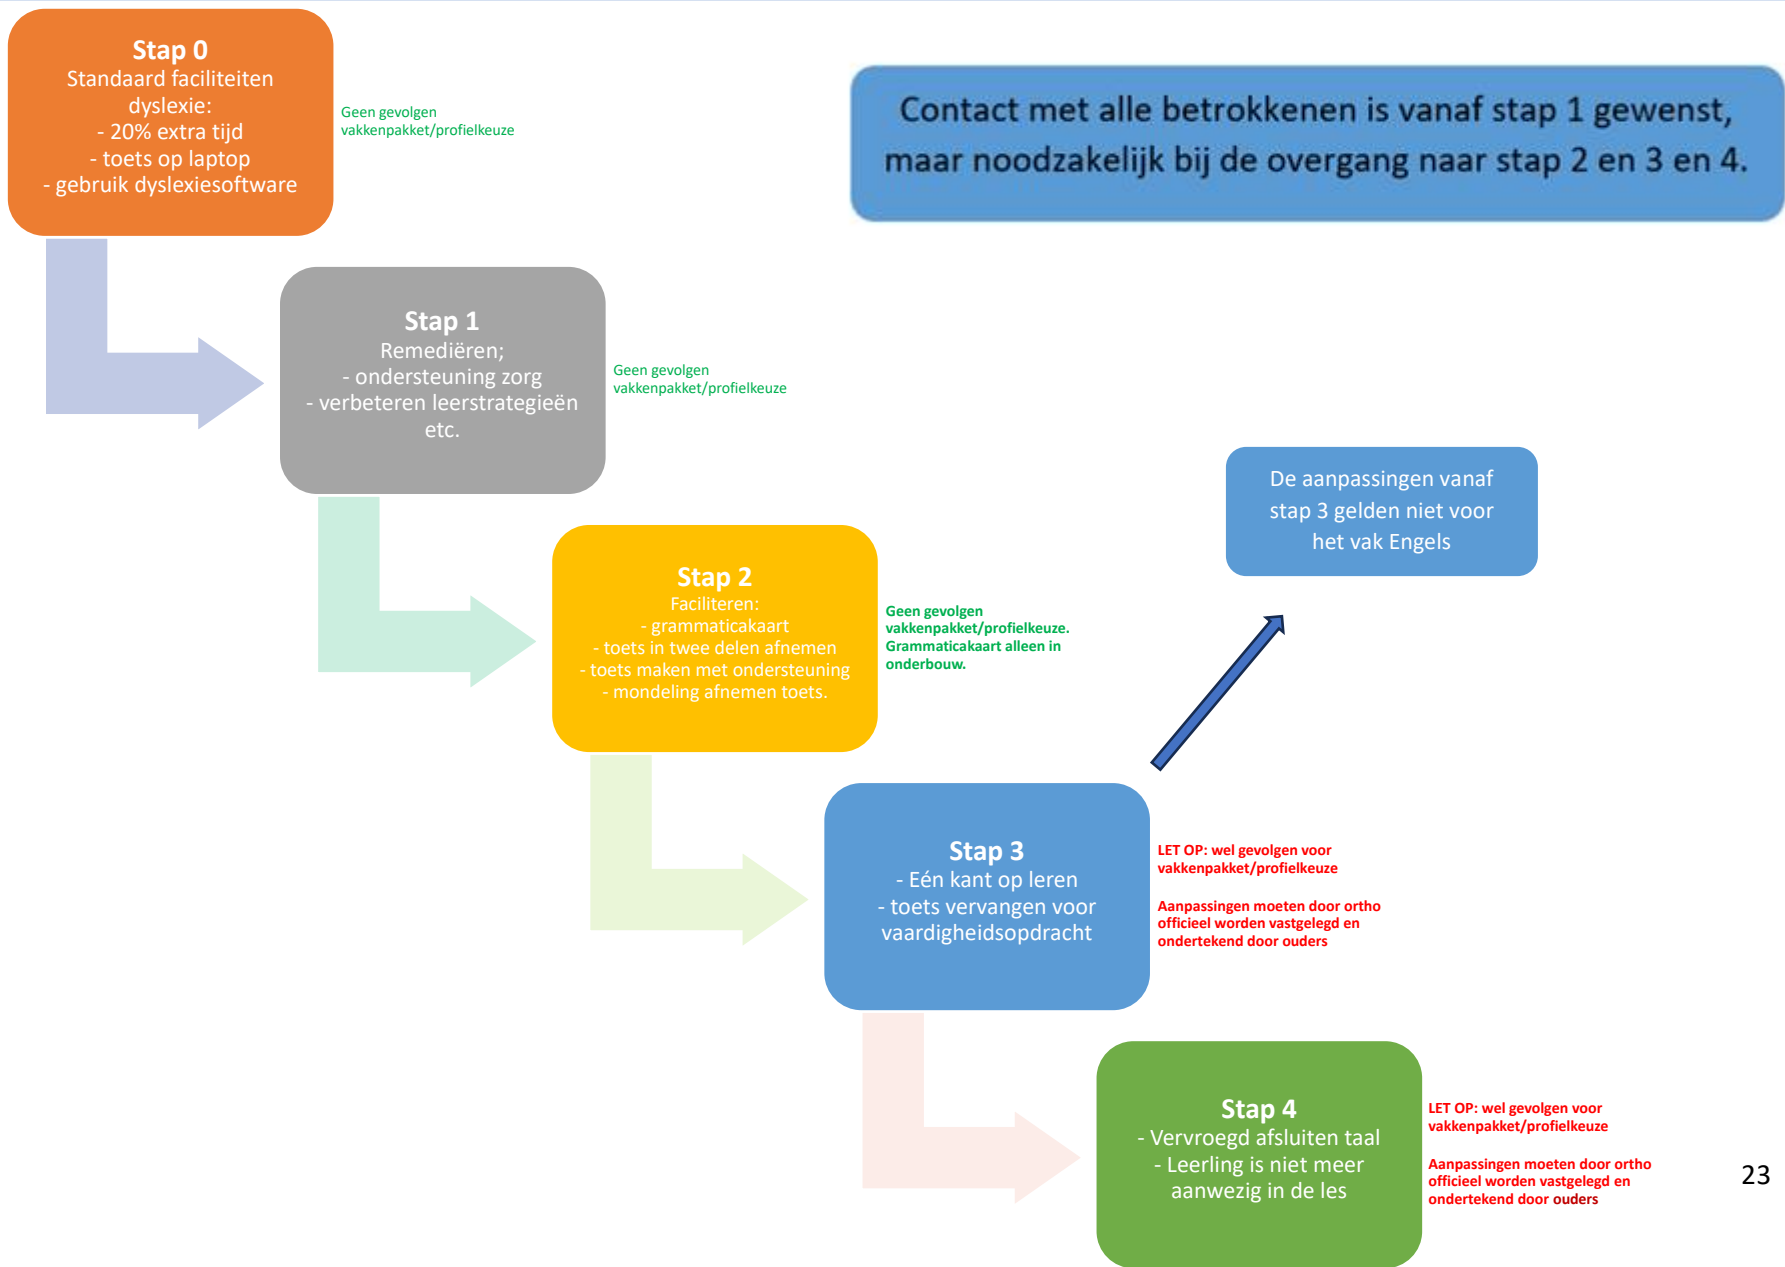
Stap 0
Standaard faciliteiten dyslexie:
- 20% extra tijd
- toets op laptop
- gebruik dyslexiesoftware

Geen gevolgen vakkenpakket/profielkeuze

Contact met alle betrokkenen is vanaf stap 1 gewenst, maar noodzakelijk bij de overgang naar stap 2 en 3 en 4.

Stap 1
Remediëren;
- ondersteuning zorg
- verbeteren leerstrategieën etc.

Geen gevolgen vakkenpakket/profielkeuze

De aanpassingen vanaf stap 3 gelden niet voor het vak Engels

Stap 2
Faciliteren:
- grammaticakaart
- toets in twee delen afnemen
- toets maken met ondersteuning
- mondeling afnemen toets.

Geen gevolgen vakkenpakket/profielkeuze. Grammaticakaart alleen in onderbouw.

Stap 3
- Eén kant op leren
- toets vervangen voor vaardigheidsopdracht

LET OP: wel gevolgen voor vakkenpakket/profielkeuze

Aanpassingen moeten door ortho officieel worden vastgelegd en ondertekend door ouders

Stap 4
- Vervroegd afsluiten taal
- Leerling is niet meer aanwezig in de les

LET OP: wel gevolgen voor vakkenpakket/profielkeuze

Aanpassingen moeten door ortho officieel worden vastgelegd en ondertekend door ouders

23